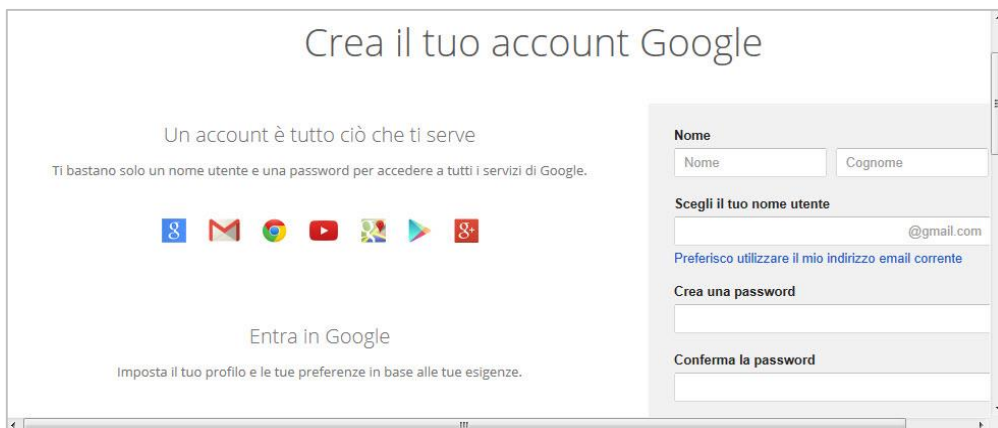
Crea il tuo account Google

Un account è tutto ciò che ti serve

Ti bastano solo un nome utente e una password per accedere a tutti i servizi di Google.

Entra in Google

Imposta il tuo profilo e le tue preferenze in base alle tue esigenze.

Nome

Nome

Cognome

Scegli il tuo nome utente

@gmail.com

Preferisco utilizzare il mio indirizzo email corrente

Crea una password

Conferma la password